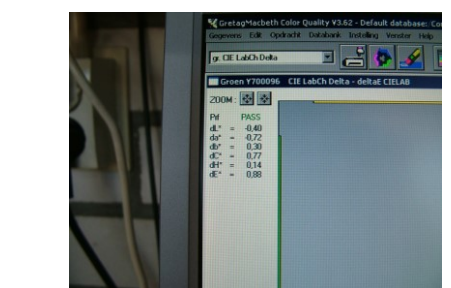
GretagMacbeth Color Quality V3.62 - Default database: Co

Gegevens Edit Opdracht Databank Instelling Venster Help

gr. CIE LabCh Delta

Groen Y700096 CIE LabCh Delta - deltaE CIELAB

ZOOM:

P/f PASS
dL* = -0,40
da* = -0,72
db* = 0,30
dC* = 0,77
dH* = 0,14
dE* = 0,88